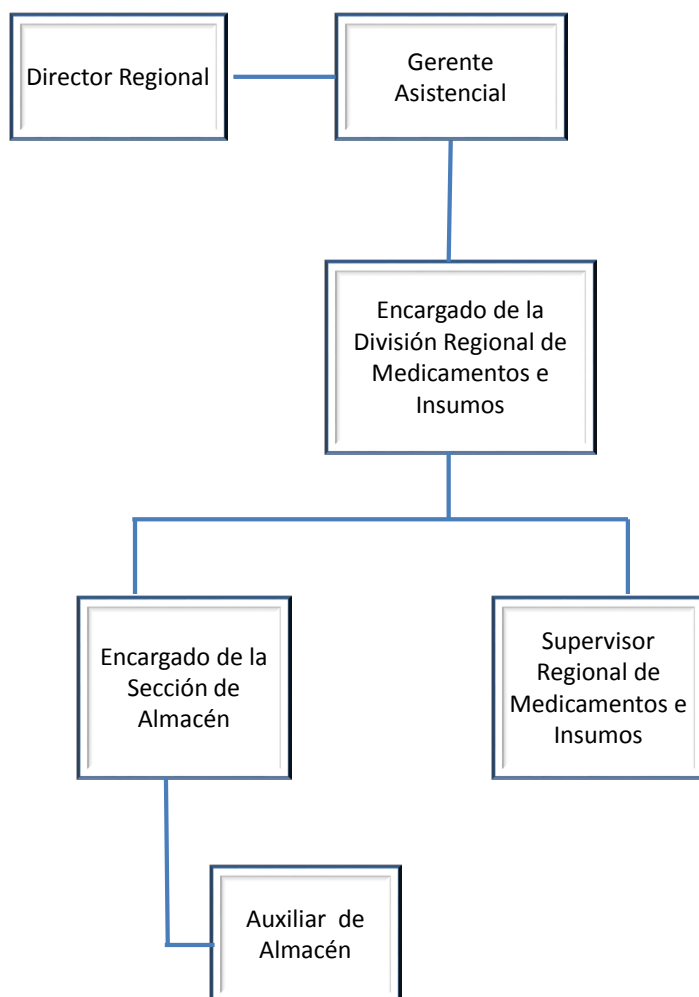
Director Regional

Gerente Asistencial

Encargado de la División Regional de Medicamentos e Insumos

Encargado de la Sección de Almacén

Supervisor Regional de Medicamentos e Insumos

Auxiliar de Almacén